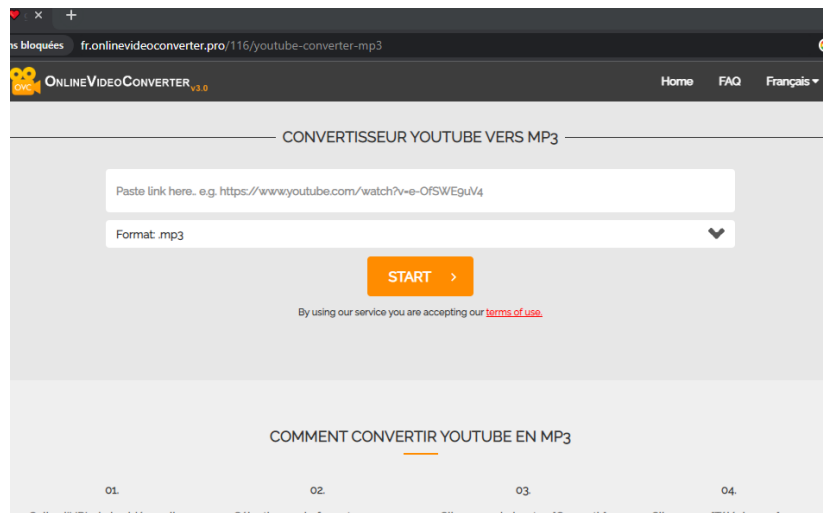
ns bloquées fr.onlinevideoconverter.pro/116/youtube-converter-mp3

OVC OnlineVideoConverter v3.0

Home FAQ Français

CONVERTISSEUR YOUTUBE VERS MP3

Paste link here.. e.g. https://www.youtube.com/watch?v=e-OfSWEguV4

Format: .mp3

START ›

By using our service you are accepting our terms of use.

COMMENT CONVERTIR YOUTUBE EN MP3

01.

02.

03.

04.